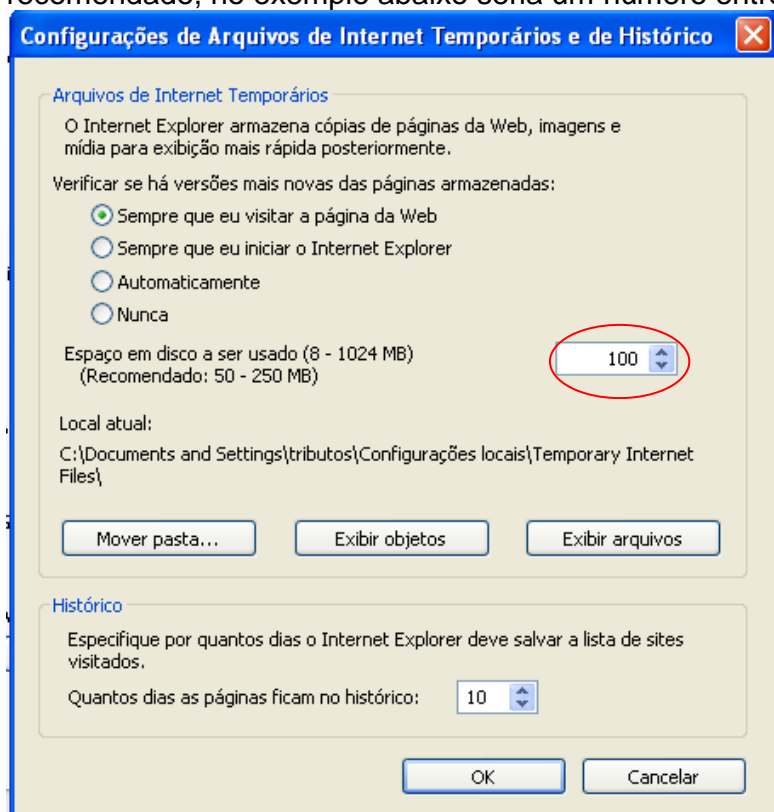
recomendado, no exemplo abaixo seria um número entre

Configurações de Arquivos de Internet Temporários e de Histórico

Arquivos de Internet Temporários

O Internet Explorer armazena cópias de páginas da Web, imagens e mídia para exibição mais rápida posteriormente.

Verificar se há versões mais novas das páginas armazenadas:

Sempre que eu visitar a página da Web

Sempre que eu iniciar o Internet Explorer

Automaticamente

Nunca

Espaço em disco a ser usado (8 - 1024 MB)
(Recomendado: 50 - 250 MB)

100

Local atual:

C:\Documents and Settings\tributos\Configurações locais\Temporary Internet Files\

Mover pasta...

Exibir objetos

Exibir arquivos

Histórico

Especifique por quantos dias o Internet Explorer deve salvar a lista de sites visitados.

Quantos dias as páginas ficam no histórico:

10

OK

Cancelar